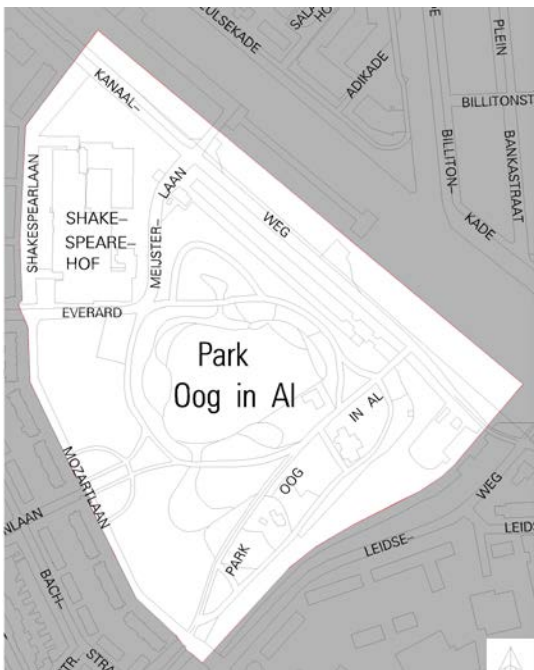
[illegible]ULSEKADE
SAL
HO
ADIKADE
PLEIN
BILLITONST
KANAAL–
BILLITON–
BANKASTRAAT
KADE
SHAKESPEARLAAN
SHAKE–
SPEARE–
HOF
MEIJSTER–
LAAN
WEG
EVERARD
Park
Oog in Al
IN AL
MOZARTLAAN
OOG
WEG
LEIDS
NLAAN
LEIDSE–
PARK
BACH–
TR.
STRA